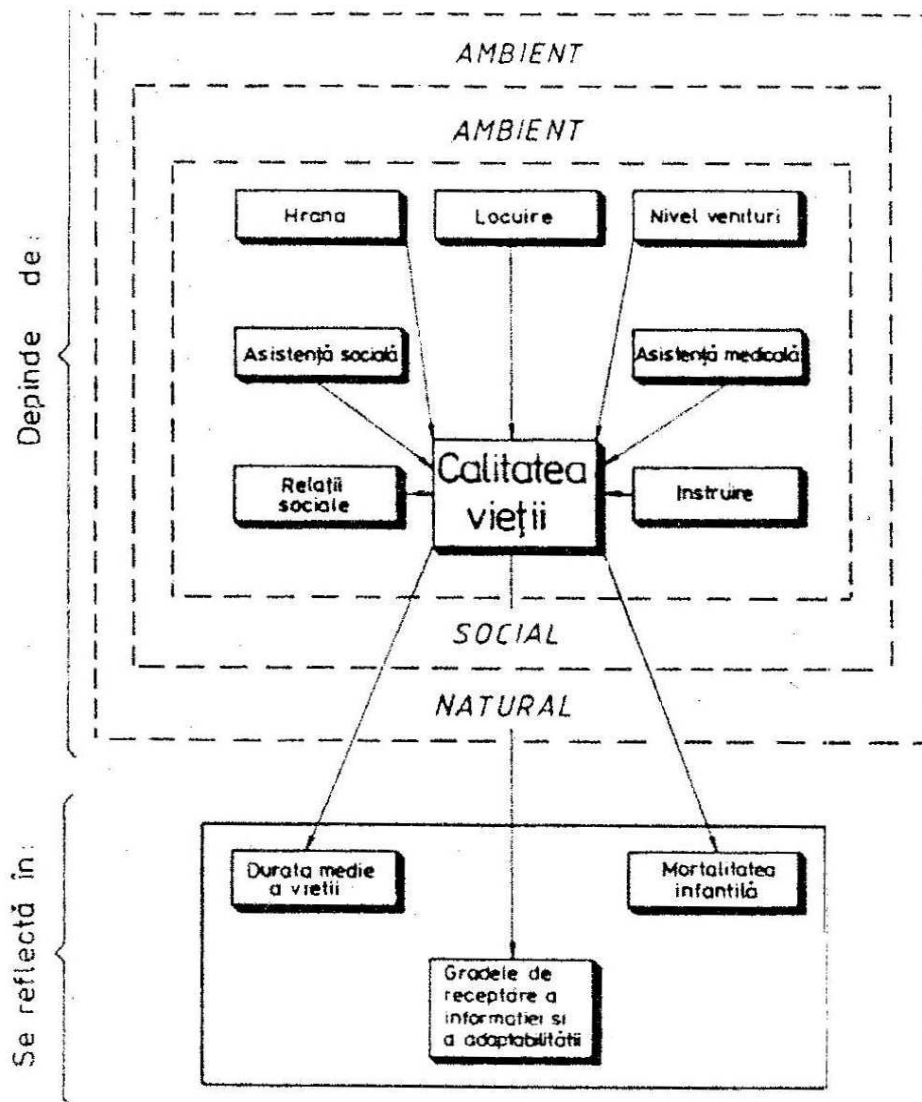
Depinde de:

AMBIENT

AMBIENT

Hrana

Locuire

Nivel venituri

Asistență socială

Asistență medicală

Relații sociale

Calitatea vieții

Instruire

SOCIAL

NATURAL

Se reflectă în:

Durata medie a vieții

Mortalitatea infantilă

Gradele de receptare a informatiei si a adaptabilitătii